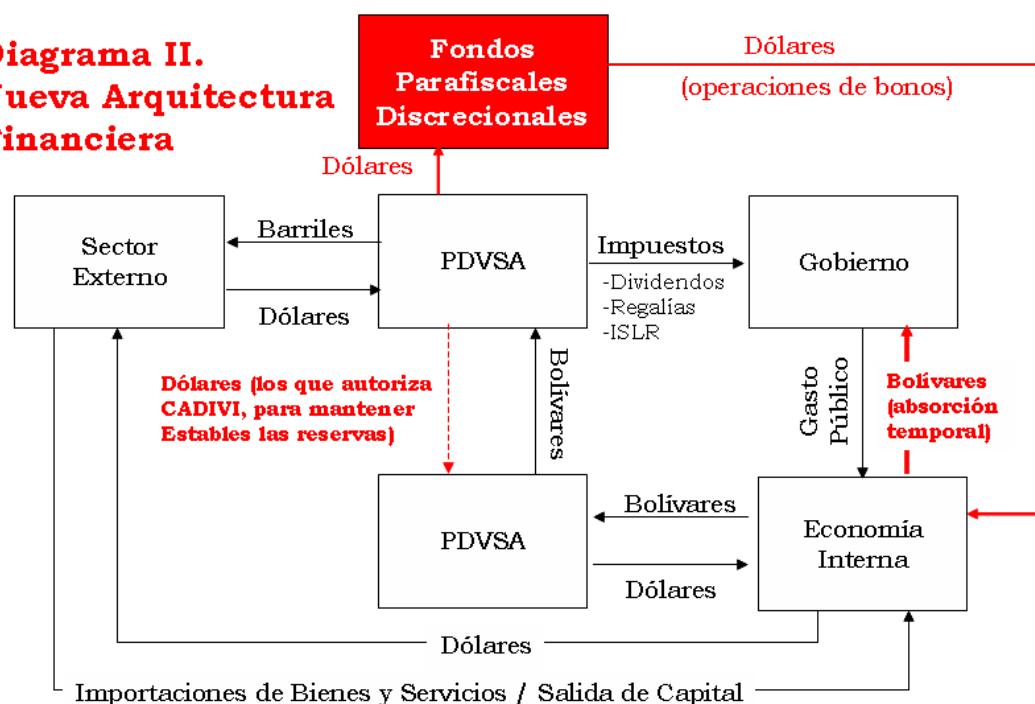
Diagrama II.
Nueva Arquitectura
Financiera

Fondos Parafiscales Discrecionales

Dólares
(operaciones de bonos)

Dólares

Sector Externo

Barriles

Dólares

PDVSA

Impuestos
-Dividendos
-Regalías
-ISLR

Gobierno

Dólares (los que autoriza CADIVI, para mantener Estables las reservas)

Bolívares

Gasto Público

Bolívares (absorción temporal)

PDVSA

Bolívares

Dólares

Economía Interna

Dólares

Importaciones de Bienes y Servicios / Salida de Capital